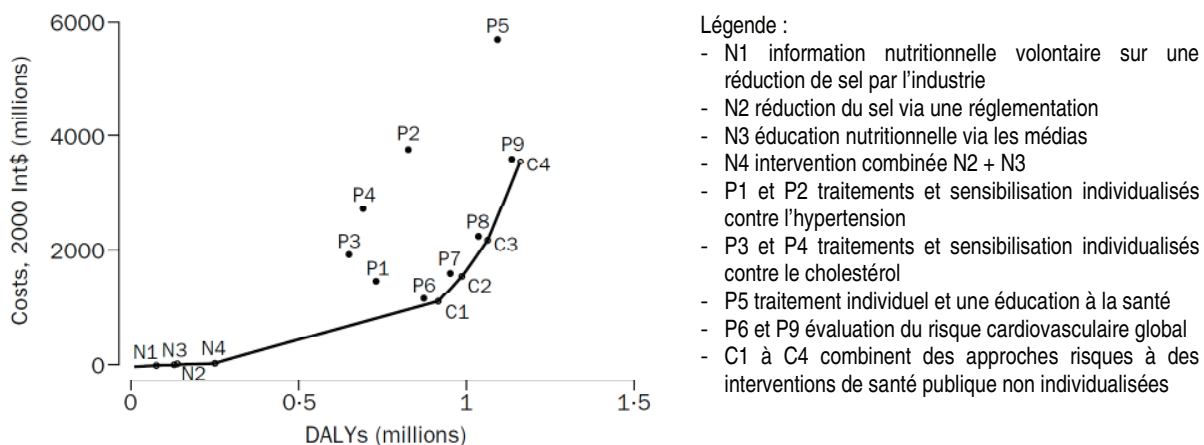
6000
4000
2000
0
Costs, 2000 Int$ (millions)
0
0·5
1
1·5
DALYs (millions)
P5
P2
P9
C4
P4
P8
C3
P3
P7
P1
C2
P6
C1
N1
N3
N4
N2

Légende :
- N1 information nutritionnelle volontaire sur une réduction de sel par l'industrie
- N2 réduction du sel via une réglementation
- N3 éducation nutritionnelle via les médias
- N4 intervention combinée N2 + N3
- P1 et P2 traitements et sensibilisation individualisés contre l'hypertension
- P3 et P4 traitements et sensibilisation individualisés contre le cholestérol
- P5 traitement individuel et une éducation à la santé
- P6 et P9 évaluation du risque cardiovasculaire global
- C1 à C4 combinent des approches risques à des interventions de santé publique non individualisées